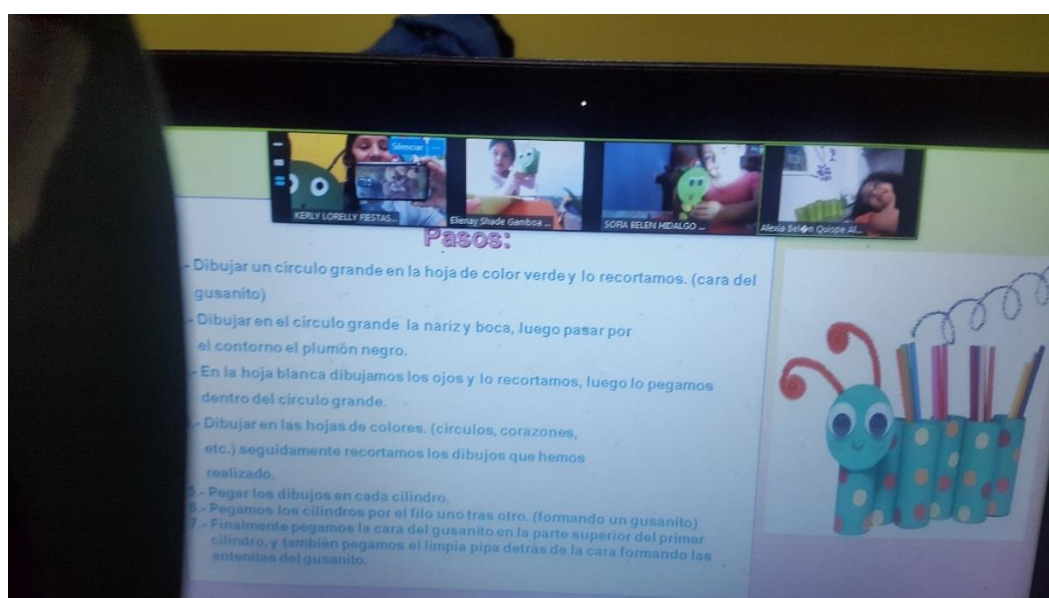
Silenciar

KERLY LORELLY FIESTAS...

Elienay Shade Gamboa ...

SOFIA BELEN HIDALGO ...

Alexia Bel�n Quispe Al...

Pasos:

- Dibujar un circulo grande en la hoja de color verde y lo recortamos. (cara del gusanito)

- Dibujar en el circulo grande la nariz y boca, luego pasar por el contorno el plumón negro.

- En la hoja blanca dibujamos los ojos y lo recortamos, luego lo pegamos dentro del circulo grande.

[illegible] - Dibujar en las hojas de colores. (circulos, corazones, etc.) seguidamente recortamos los dibujos que hemos realizado.

5.- Pegar los dibujos en cada cilindro.

6.- Pegamos los cilindros por el filo uno tras otro. (formando un gusanito)

7.- Finalmente pegamos la cara del gusanito en la parte superior del primer cilindro, y también pegamos el limpia pipa detrás de la cara formando las antenitas del gusanito.